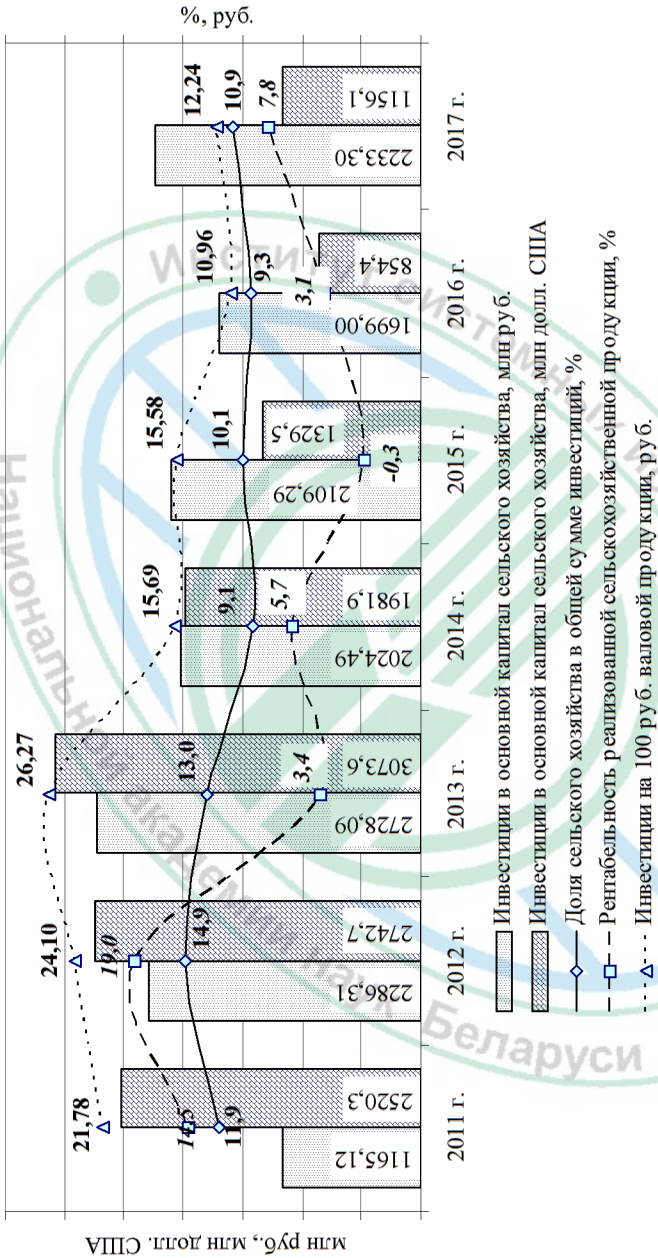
%, руб.

млн руб., млн долл. США

2011 г.
2012 г.
2013 г.
2014 г.
2015 г.
2016 г.
2017 г.

1165,12
2520,3
2286,31
2742,7
2728,09
3073,6
2024,49
1981,9
2109,29
1329,5
1699,00
854,4
2233,30
1156,1

21,78
14,5
11,9
24,10
19,0
14,9
26,27
13,0
3,4
15,69
9,1
5,7
15,58
10,1
-0,3
10,96
9,3
3,1
12,24
10,9
7,8

Инвестиции в основной капитал сельского хозяйства, млн руб.
Инвестиции в основной капитал сельского хозяйства, млн долл. США
Доля сельского хозяйства в общей сумме инвестиций, %
Рентабельность реализованной сельскохозяйственной продукции, %
Инвестиции на 100 руб. валовой продукции, руб.

Национальная академия наук Беларуси
Институт системных исследований